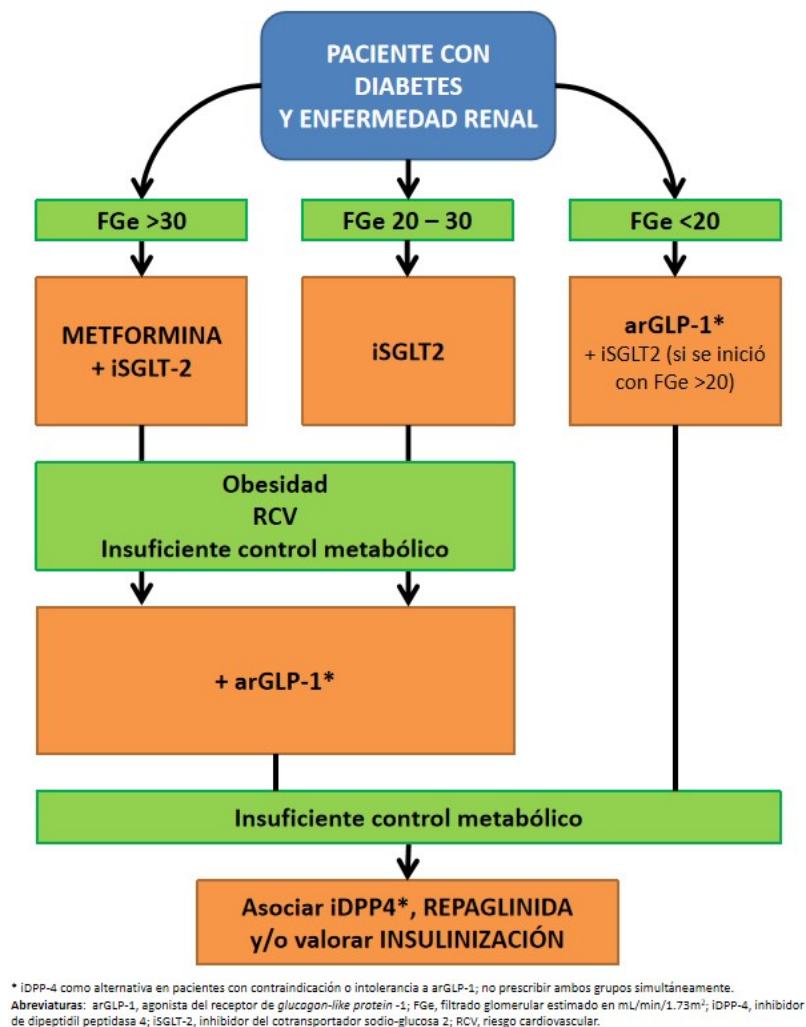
PACIENTE CON DIABETES Y ENFERMEDAD RENAL

FGe >30

FGe 20 – 30

FGe <20

METFORMINA + iSGLT-2

iSGLT2

arGLP-1*
+ iSGLT2 (si se inició con FGe >20)

Obesidad
RCV
Insuficiente control metabólico

+ arGLP-1*

Insuficiente control metabólico

Asociar iDPP4*, REPAGLINIDA y/o valorar INSULINIZACIÓN

* iDPP-4 como alternativa en pacientes con contraindicación o intolerancia a arGLP-1; no prescribir ambos grupos simultáneamente.
Abreviaturas: arGLP-1, agonista del receptor de glucogon-like protein -1; FGe, filtrado glomerular estimado en mL/min/1.73m$^2$; iDPP-4, inhibidor de dipeptidil peptidasa 4; iSGLT-2, inhibidor del cotransportador sodio-glucosa 2; RCV, riesgo cardiovascular.